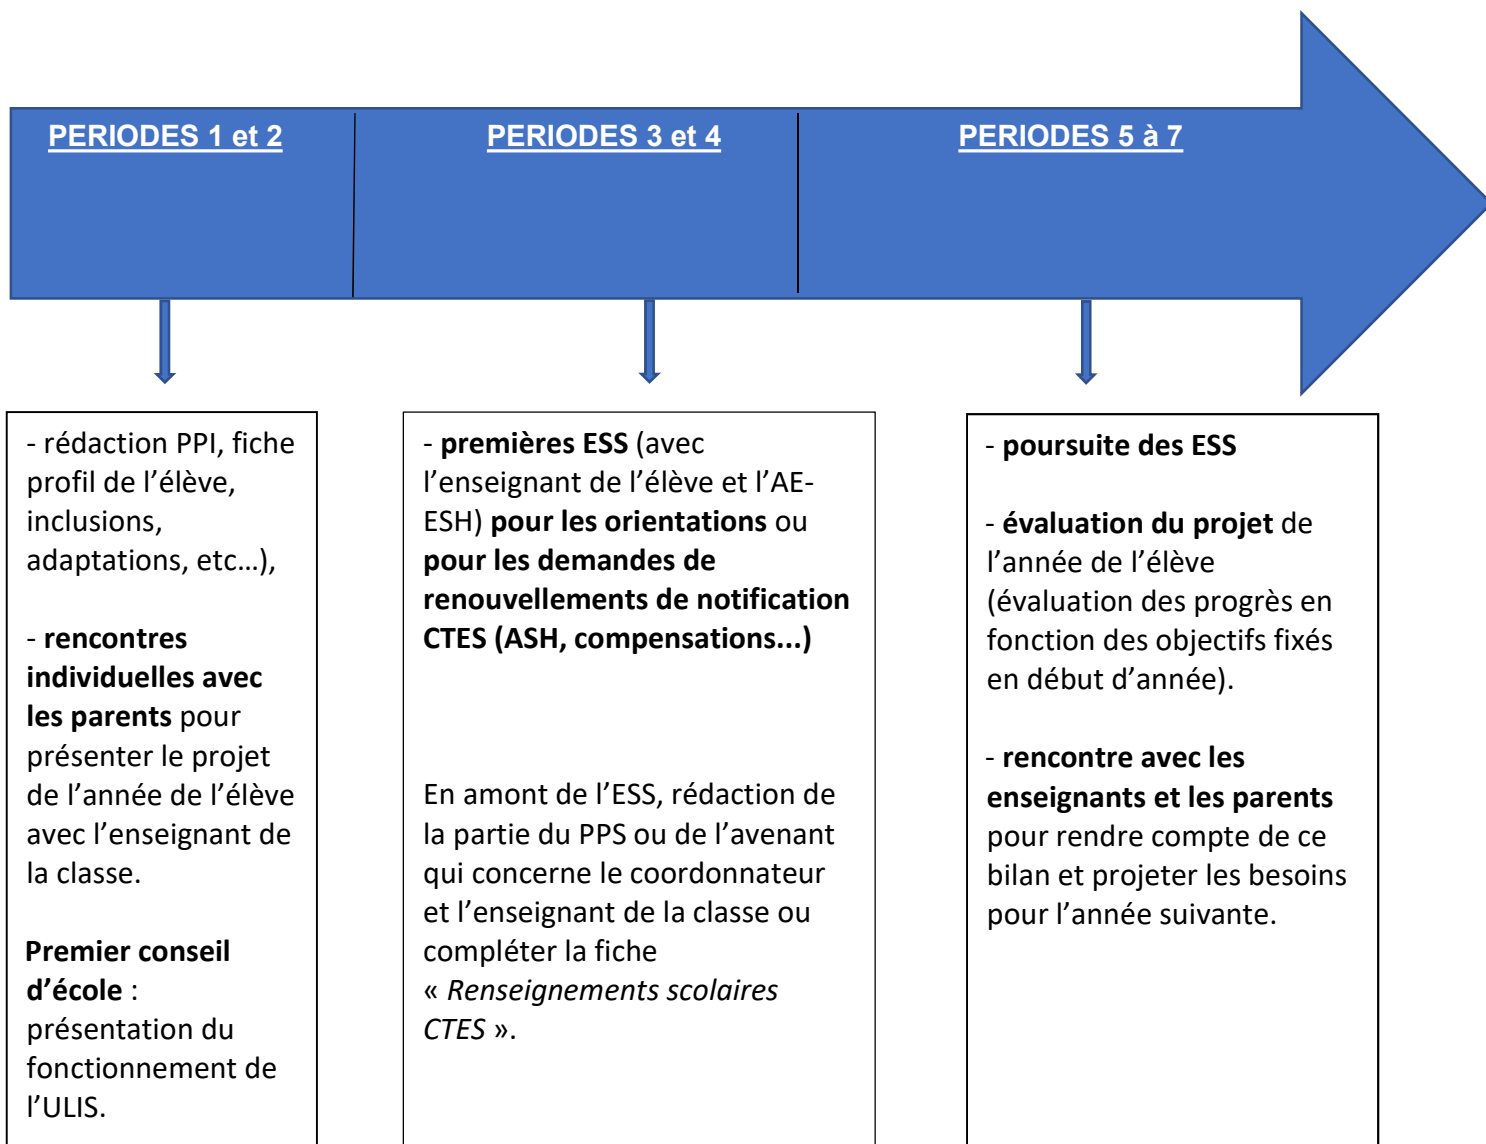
PERIODES 1 et 2

PERIODES 3 et 4

PERIODES 5 à 7

- rédaction PPI, fiche profil de l'élève, inclusions, adaptations, etc…),

- rencontres individuelles avec les parents pour présenter le projet de l'année de l'élève avec l'enseignant de la classe.

Premier conseil d'école : présentation du fonctionnement de l'ULIS.

- premières ESS (avec l'enseignant de l'élève et l'AE-ESH) pour les orientations ou pour les demandes de renouvellements de notification CTES (ASH, compensations...)

En amont de l'ESS, rédaction de la partie du PPS ou de l'avenant qui concerne le coordonnateur et l'enseignant de la classe ou compléter la fiche « Renseignements scolaires CTES ».

- poursuite des ESS

- évaluation du projet de l'année de l'élève (évaluation des progrès en fonction des objectifs fixés en début d'année).

- rencontre avec les enseignants et les parents pour rendre compte de ce bilan et projeter les besoins pour l'année suivante.